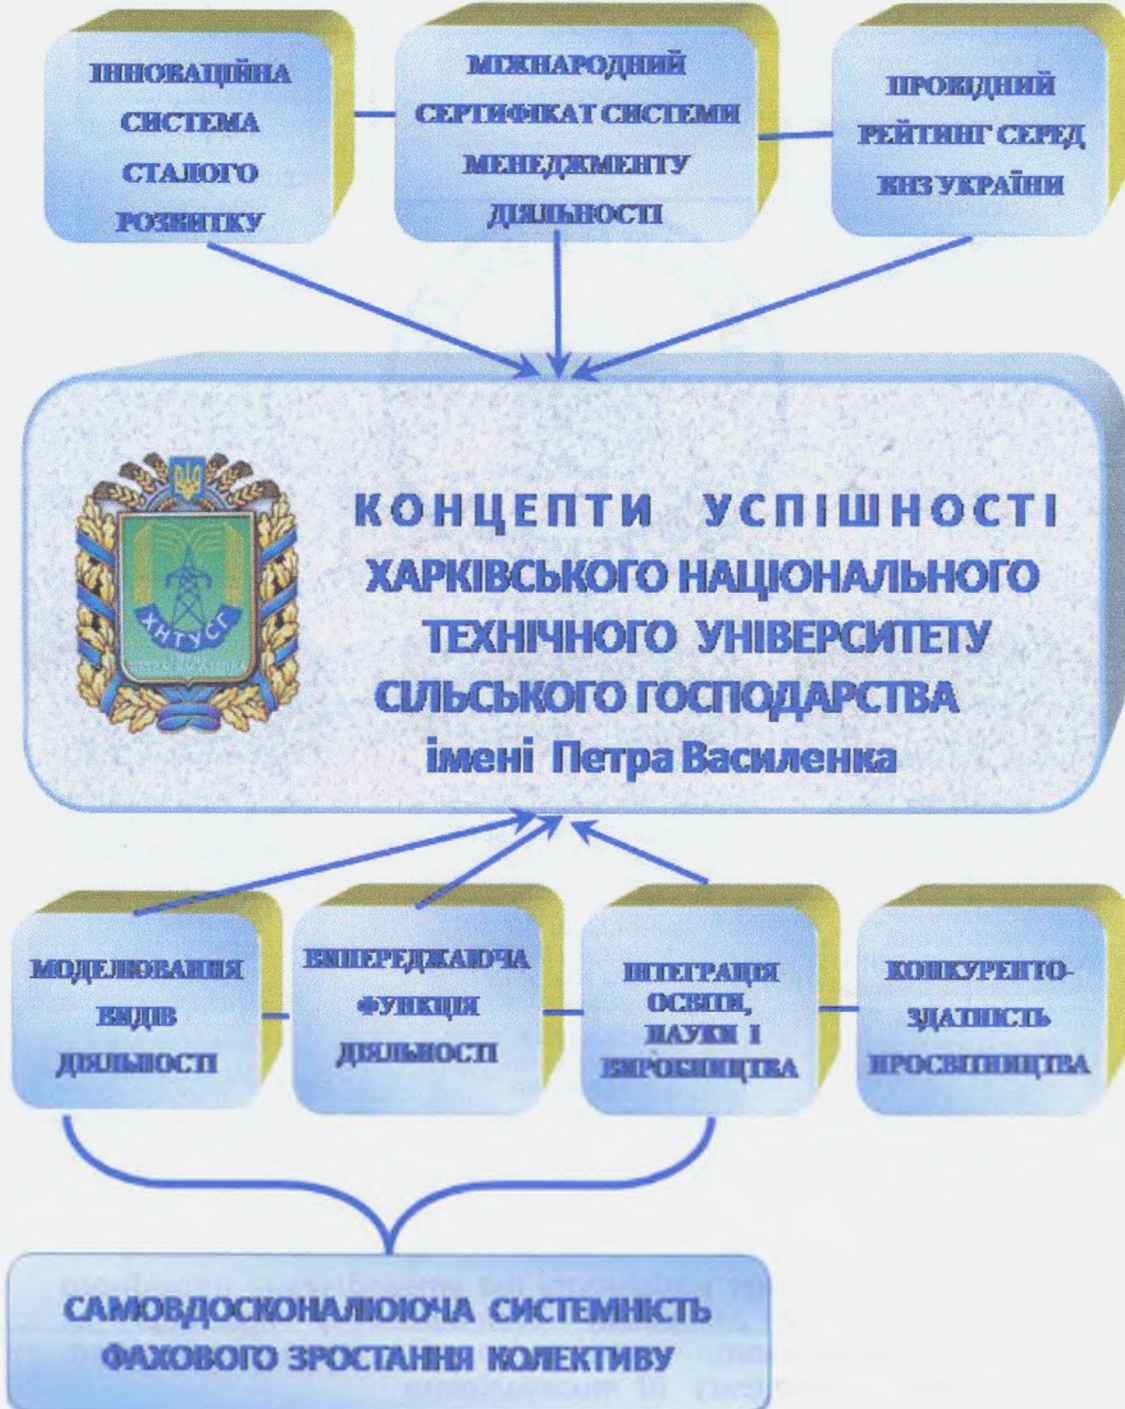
ІННОВАЦІЙНА СИСТЕМА СТАЛОГО РОЗВИТКУ

МІЖНАРОДНИЙ СЕРТИФІКАТ СИСТЕМИ МЕНЕДЖМЕНТУ ДІЯЛЬНОСТІ

ПРОВІДНИЙ РЕЙТИНГ СЕРЕД ВНЗ УКРАЇНИ

ХНТУСГ

КОНЦЕПТИ УСПІШНОСТІ ХАРКІВСЬКОГО НАЦІОНАЛЬНОГО ТЕХНІЧНОГО УНІВЕРСИТЕТУ СІЛЬСЬКОГО ГОСПОДАРСТВА імені Петра Василенка

МОДЕЛЮВАННЯ ВИДІВ ДІЯЛЬНОСТІ

ВИПЕРЕДЖАЮЧА ФУНКЦІЯ ДІЯЛЬНОСТІ

ІНТЕГРАЦІЯ ОСВІТИ, НАУКИ І ВИРОБНИЦТВА

КОНКУРЕНТО-ЗДАТНІСТЬ ПРОСВІТНИЦТВА

САМОВДОСКОНАЛЮЮЧА СИСТЕМНІСТЬ ФАХОВОГО ЗРОСТАННЯ КОЛЕКТИВУ